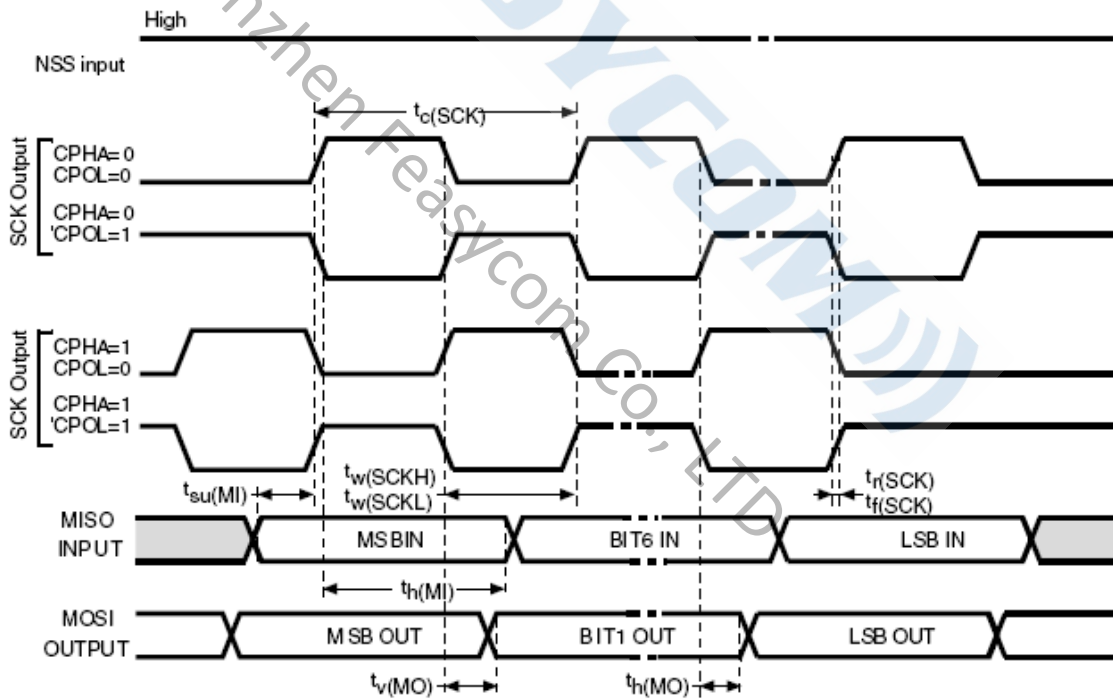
High

NSS input

$t_{c(SCK)}$

SCK Output

CPHA=0
CPOL=0

CPHA=0
'CPOL=1

SCK Output

CPHA=1
CPOL=0

CPHA=1
'CPOL=1

$t_{su(MI)}$

$t_{w(SCKH)}$
$t_{w(SCKL)}$

$t_{r(SCK)}$
$t_{f(SCK)}$

MISO
INPUT

MSBIN

BIT6 IN

LSB IN

$t_{h(MI)}$

MOSI
OUTPUT

MSB OUT

BIT1 OUT

LSB OUT

$t_{v(MO)}$

$t_{h(MO)}$

Shenzhen Feasycom Co., LTD

FEASYCOM